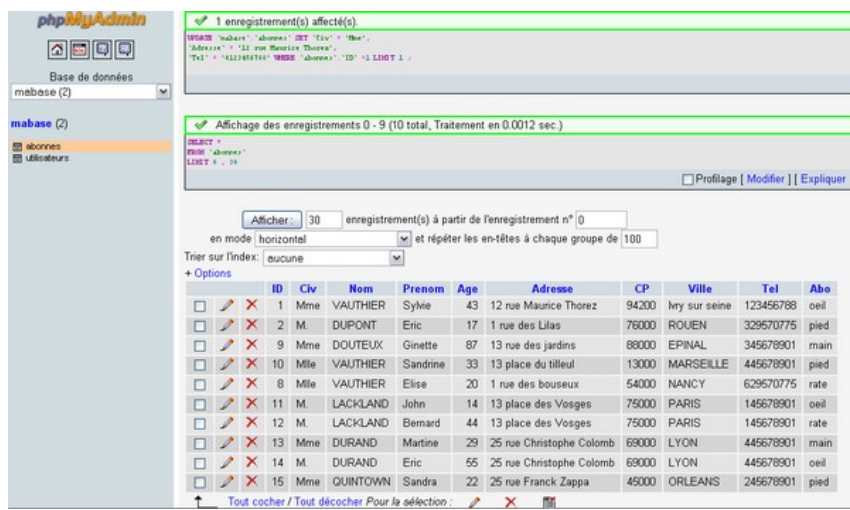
phpMyAdmin

Base de données
mabase (2)

mabase (2)

abonnes
utilisateurs

1 enregistrement(s) affecté(s).

UPDATE `mabase`.`abonnes` SET `Civ` = 'Mme',
`Adresse` = '12 rue Maurice Thorez',
`Tel` = '0123456788' WHERE `abonnes`.`ID` =1 LIMIT 1 ;

Affichage des enregistrements 0 - 9 (10 total, Traitement en 0.0012 sec.)

SELECT *
FROM `abonnes`
LIMIT 0 , 30

Profilage [ Modifier ] [ Expliquer

Afficher : 30 enregistrement(s) à partir de l'enregistrement n° 0
en mode horizontal et répéter les en-têtes à chaque groupe de 100
Trier sur l'index: aucune
+ Options

| | | | ID | Civ | Nom | Prenom | Age | Adresse | CP | Ville | Tel | Abo |
|---|---|---|---|---|---|---|---|---|---|---|---|---|
| | | | 1 | Mme | VAUTHIER | Sylvie | 43 | 12 rue Maurice Thorez | 94200 | Ivry sur seine | 123456788 | oeil |
| | | | 2 | M. | DUPONT | Eric | 17 | 1 rue des Lilas | 76000 | ROUEN | 329570775 | pied |
| | | | 9 | Mme | DOUTEUX | Ginette | 87 | 13 rue des jardins | 88000 | EPINAL | 345678901 | main |
| | | | 10 | Mlle | VAUTHIER | Sandrine | 33 | 13 place du tilleul | 13000 | MARSEILLE | 445678901 | pied |
| | | | 8 | Mlle | VAUTHIER | Elise | 20 | 1 rue des bouseux | 54000 | NANCY | 629570775 | rate |
| | | | 11 | M. | LACKLAND | John | 14 | 13 place des Vosges | 75000 | PARIS | 145678901 | oeil |
| | | | 12 | M. | LACKLAND | Bernard | 44 | 13 place des Vosges | 75000 | PARIS | 145678901 | rate |
| | | | 13 | Mme | DURAND | Martine | 29 | 25 rue Christophe Colomb | 69000 | LYON | 445678901 | main |
| | | | 14 | M. | DURAND | Eric | 55 | 25 rue Christophe Colomb | 69000 | LYON | 445678901 | oeil |
| | | | 15 | Mme | QUINTOWN | Sandra | 22 | 25 rue Franck Zappa | 45000 | ORLEANS | 245678901 | pied |

Tout cocher / Tout décocher Pour la sélection :